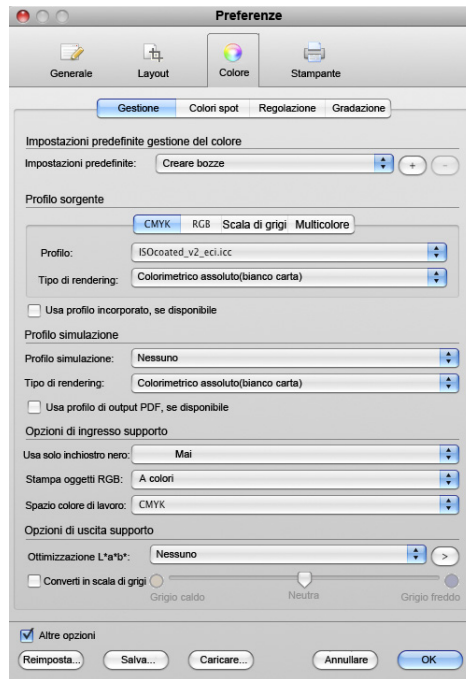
Preferenze

Generale
Layout
Colore
Stampante

Gestione
Colori spot
Regolazione
Gradazione

Impostazioni predefinite gestione del colore

Impostazioni predefinite: Creare bozze
+
−

Profilo sorgente

CMYK
RGB
Scala di grigi
Multicolore

Profilo: ISOcoated_v2_eci.icc

Tipo di rendering: Colorimetrico assoluto(bianco carta)

Usa profilo incorporato, se disponibile

Profilo simulazione

Profilo simulazione: Nessuno

Tipo di rendering: Colorimetrico assoluto(bianco carta)

Usa profilo di output PDF, se disponibile

Opzioni di ingresso supporto

Usa solo inchiostro nero: Mai

Stampa oggetti RGB: A colori

Spazio colore di lavoro: CMYK

Opzioni di uscita supporto

Ottimizzazione L*a*b*: Nessuno
>

Converti in scala di grigi

Grigio caldo
Neutra
Grigio freddo

Altre opzioni

Reimposta...
Salva...
Caricare...
Annullare
OK